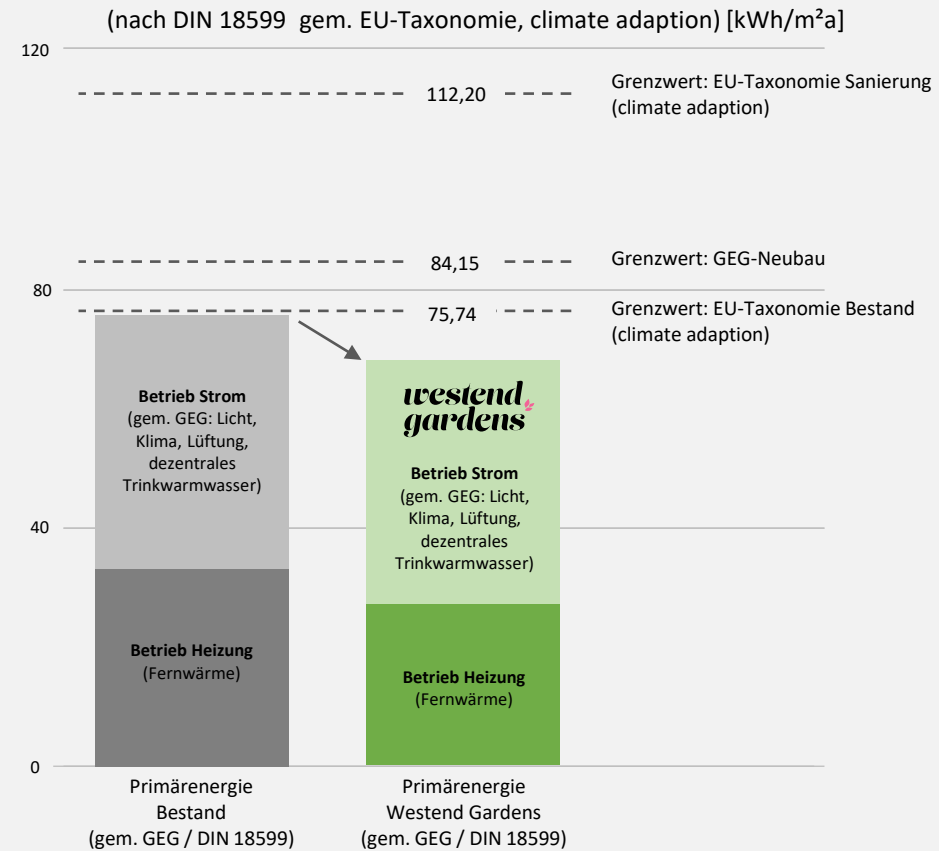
(nach DIN 18599 gem. EU-Taxonomie, climate adaption) [kWh/m²a]

120

112,20

Grenzwert: EU-Taxonomie Sanierung (climate adaption)

84,15

Grenzwert: GEG-Neubau

80

75,74

Grenzwert: EU-Taxonomie Bestand (climate adaption)

Betrieb Strom (gem. GEG: Licht, Klima, Lüftung, dezentrales Trinkwarmwasser)

westend gardens

Betrieb Strom (gem. GEG: Licht, Klima, Lüftung, dezentrales Trinkwarmwasser)

40

Betrieb Heizung (Fernwärme)

Betrieb Heizung (Fernwärme)

0

Primärenergie Bestand (gem. GEG / DIN 18599)

Primärenergie Westend Gardens (gem. GEG / DIN 18599)